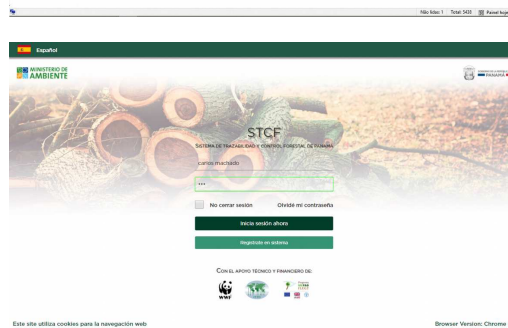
Não lidas: 1 Total: 5420 Painel leit

Español

MINISTERIO DE AMBIENTE

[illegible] PANAMÁ

STCF

SISTEMA DE TRAZABILIDAD Y CONTROL FORESTAL DE PANAMÁ

carlos machado

•••

No cerrar sesión

Olvidé mi contraseña

Inicia sesión ahora

Registrate en sistema

CON EL APOYO TÉCNICO Y FINANCIERO DE:

WWF

Este site utiliza cookies para la navegación web

Browser Version: Chrome